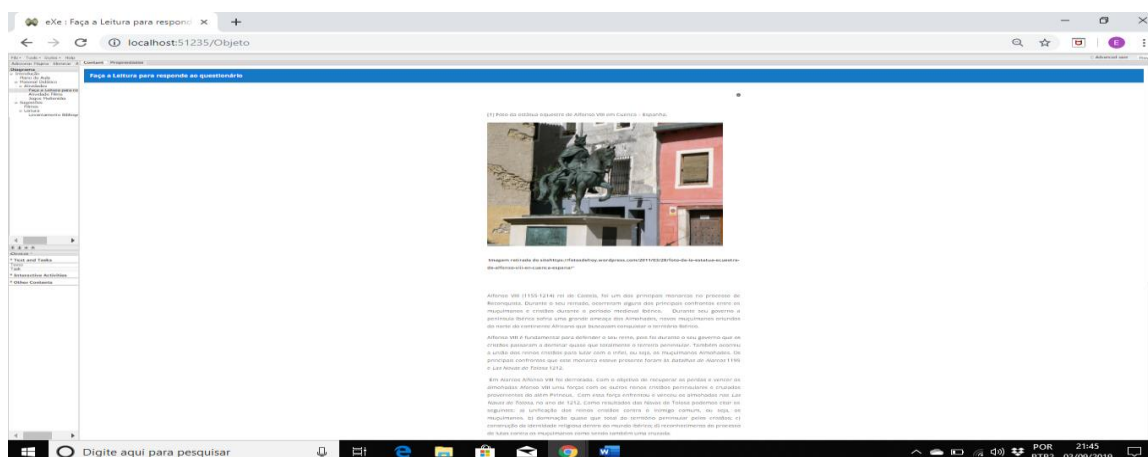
eXe : Faça a Leitura para respond ×

localhost:51235/Objeto

Faça a Leitura para responda ao questionário

(1) Foto da estátua equestre de Alfonso VIII em Cuenca – Espanha.

Imagem retirada do site https://fotosdehoy.wordpress.com/2011/03/28/foto-de-la-estatua-ecuestre-de-alfonso-viii-en-cuenca-espana/

Alfonso VIII (1155-1214) rei de Castela, foi um dos principais monarcas no processo de Reconquista. Durante o seu reinado, ocorreram alguns dos principais confrontos entre os muçulmanos e cristãos durante o período medieval ibérico. Durante seu governo a península Ibérica sofria uma grande ameaça dos Almohades, novos muçulmanos oriundos do norte do continente Africano que buscavam conquistar o território Ibérico.

Alfonso VIII é fundamental para defender o seu reino, pois foi durante o seu governo que os cristãos passaram a dominar quase que totalmente o território peninsular. Também ocorreu a união dos reinos cristãos para lutar com o infiel, ou seja, os muçulmanos Almohades. Os principais confrontos que este monarca esteve presente foram as batalhas de Alarcos 1195 e Las Navas de Tolosa 1212.

Em Alarcos Alfonso VIII foi derrotado. Com o objetivo de recuperar as perdas e vencer os almohades Afonso VIII uniu forças com os outros reinos cristãos peninsulares e cruzados provenientes de além-Pirineus. Com essa força enfrentou e venceu os almohades nas Las Navas de Tolosa, no ano de 1212. Como resultados das Navas de Tolosa podemos citar os seguintes: a) unificação dos reinos cristãos contra o inimigo comum, ou seja, os muçulmanos. b) dominação quase que total do território peninsular pelos cristãos. c) conservação da identidade religiosa dentro do mundo Ibérico. d) reconhecimento do processo de luta contra os muçulmanos como sendo também uma cruzada.

Digite aqui para pesquisar

POR
PTB2
21:45
03/09/2019